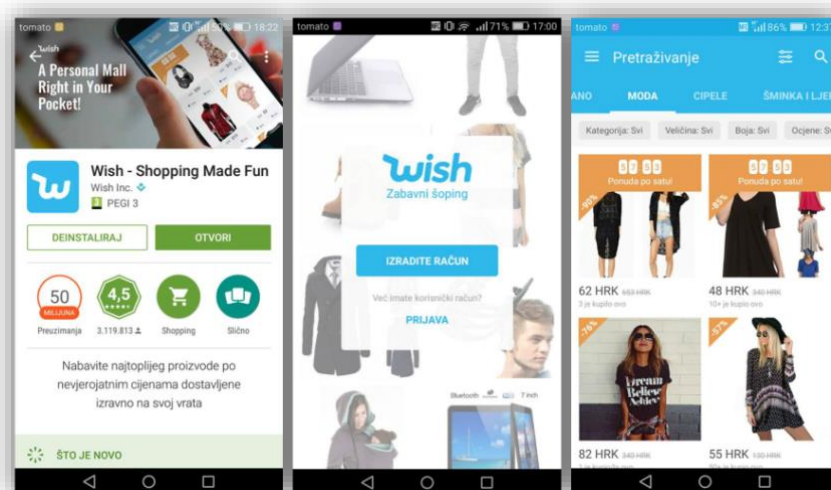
tomato 50% 18:22

wish

A Personal Mall Right in Your Pocket!

Wish - Shopping Made Fun

Wish Inc.

PEGI 3

DEINSTALIRAJ

OTVORI

50 MILIJUNA Preuzimanja

4,5 3.119.813

Shopping

Slično

Nabavite najtopliji proizvode po nevjerojatnim cijenama dostavljene izravno na svoj vrata

ŠTO JE NOVO

tomato 71% 17:00

wish

Zabavni šoping

IZRADITE RAČUN

Već imate korisnički račun?

PRIJAVA

Bluetooth 7 inch

tomato 86% 12:3

Pretraživanje

ANO MODA CIPELE ŠMINKA I LJE

Kategorija: Svi Veličina: Svi Boja: Svi Ocjene: S

Ponuda po satu!

Ponuda po satu!

-90%

-85%

62 HRK 653 HRK

3 je kupilo ovo

48 HRK 340 HRK

10+ je kupilo ovo

-76%

-57%

82 HRK 340 HRK

55 HRK 130 HRK